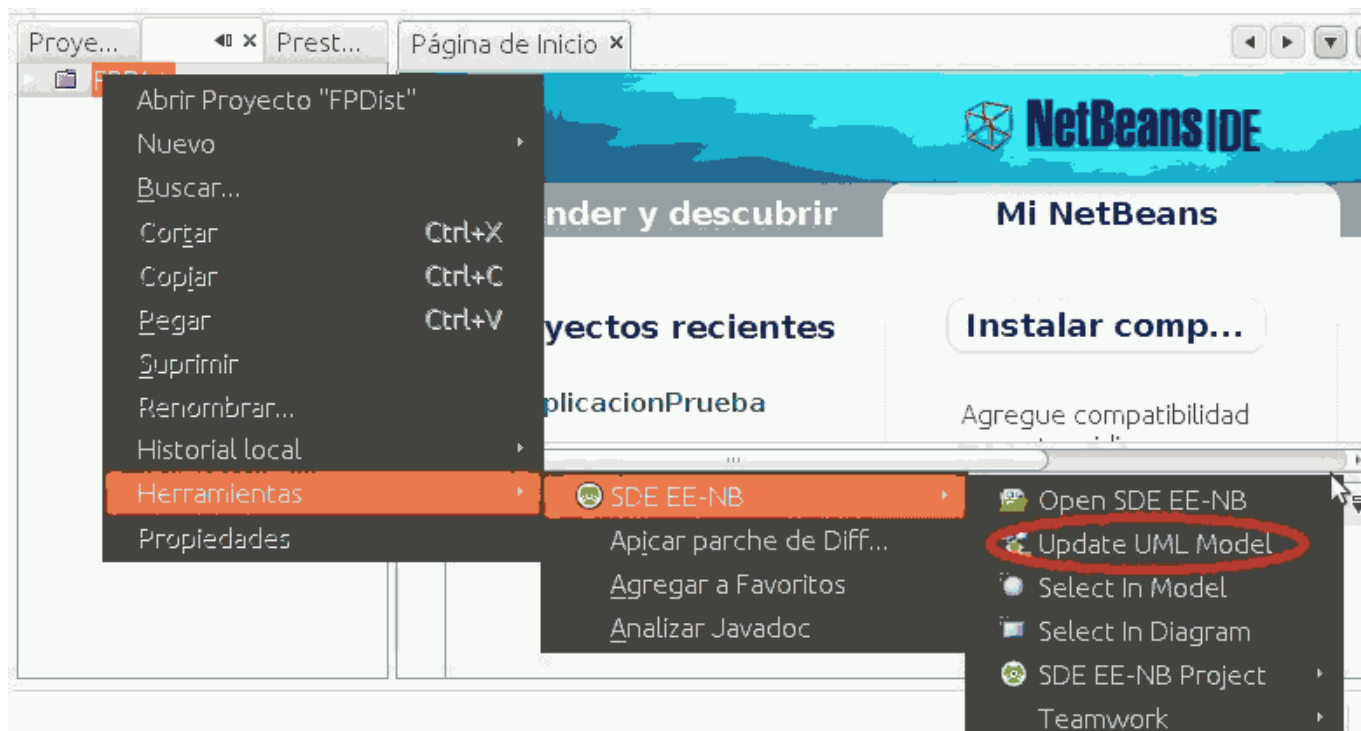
Proye... Prest... Página de Inicio ×

NetBeans IDE

nder y descubrir
Mi NetBeans

yectos recientes
plicacionPrueba

Instalar comp...
Agregue compatibilidad

Abrir Proyecto "FPDist"
Nuevo
Buscar...
Cortar Ctrl+X
Copiar Ctrl+C
Pegar Ctrl+V
Suprimir
Renombrar...
Historial local
Herramientas
Propiedades

SDE EE-NB
Apicar parche de Diff...
Agregar a Favoritos
Analizar Javadoc

Open SDE EE-NB
Update UML Model
Select In Model
Select In Diagram
SDE EE-NB Project
Teamwork